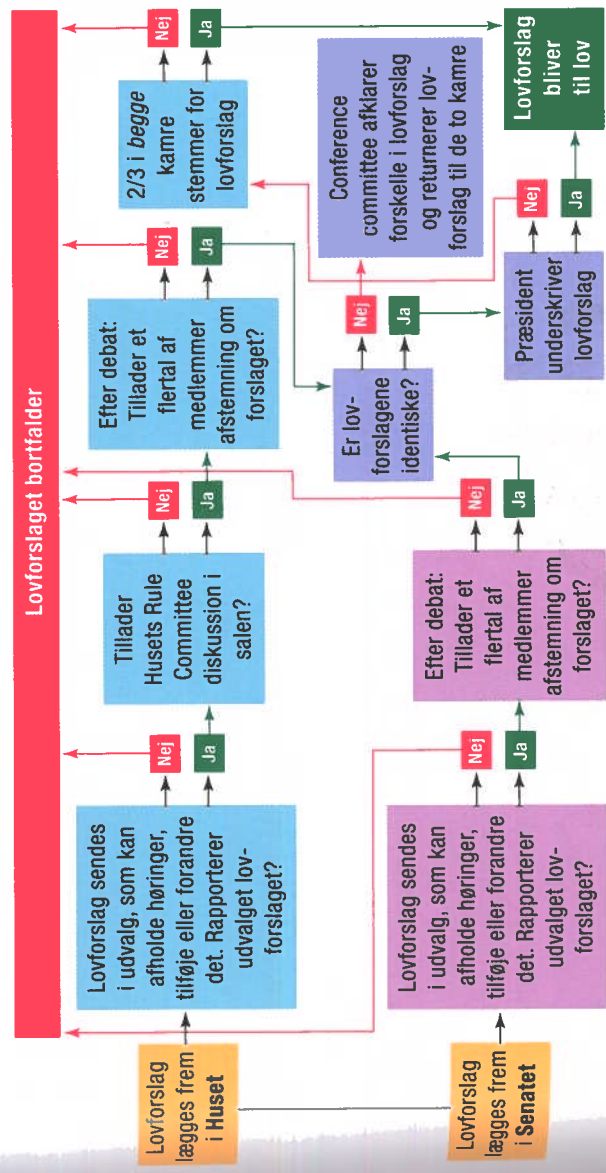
Lovforslaget bortfalder

Lovforslag lægges frem i Huset

Lovforslag sendes i udvalg, som kan afholde høringer, tilføje eller forandre det. Rapporterer udvalget lovforslaget?

Nej

Ja

Tillader Husets Rule Committee diskussion i salen?

Nej

Ja

Efter debat: Tillader et flertal af medlemmer afstemning om forslaget?

Nej

Ja

2/3 i begge kamre stemmer for lovforslag

Nej

Ja

Lovforslag bliver til lov

Lovforslag lægges frem i Senatet

Lovforslag sendes i udvalg, som kan afholde høringer, tilføje eller forandre det. Rapporterer udvalget lovforslaget?

Nej

Ja

Efter debat: Tillader et flertal af medlemmer afstemning om forslaget?

Nej

Ja

Er lovforslagene identiske?

Nej

Ja

Conference committee afklarer forskelle i lovforslag og returnerer lovforslag til de to kamre

Præsident underskriver lovforslag

Nej

Ja